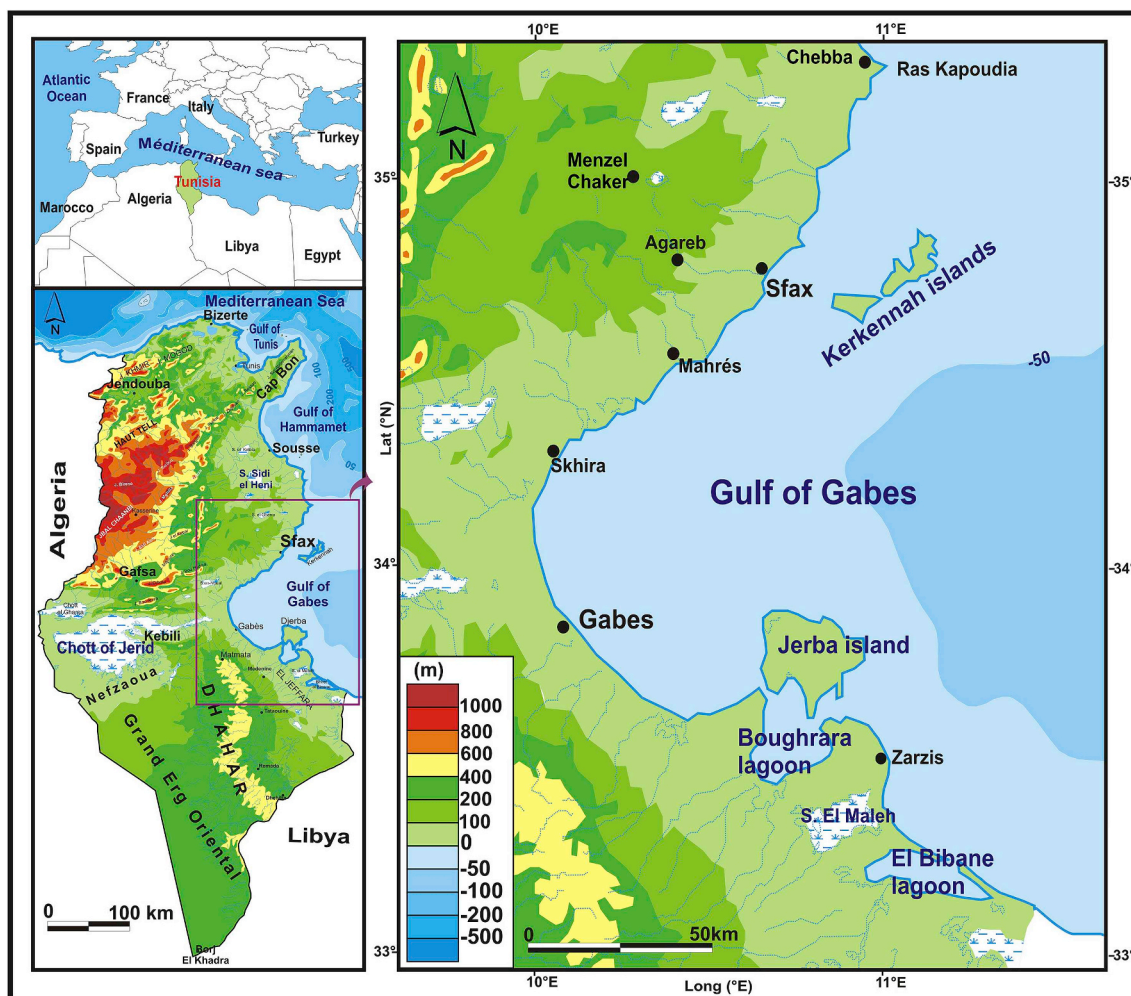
Atlantic Ocean
France
Italy
Spain
Méditerranean sea
Turkey
Tunisia
Marocco
Algeria
Libya
Egypt

N
Mediterranean Sea
Bizerte
Gulf of Tunis
Jendouba
Cap Bon
Gulf of Hammamet
HAUT TELL
Sousse
S. Sidi el Heni
Algeria
Sfax
Kerkennah
Gafsa
Gulf of Gabes
Chott el Gharsa
Kebili
Gabès
Djerba
Chott of Jerid
Matmata
Nefzaoua
EL JEFFARA
Tataouine
D H A H A R
Grand Erg Oriental
Libya
0
100 km
Borj El Khadra

10°E
11°E
Chebba
Ras Kapoudia
N
35°
-35°
Menzel Chaker
Agareb
Sfax
Kerkennah islands
-50
Mahrés
Lat (°N)
Skhira
Gulf of Gabes
34°
-34°
Gabes
Jerba island
(m)
1000
800
600
400
200
100
0
-50
-100
-200
-500
Boughrara lagoon
Zarzis
S. El Maleh
El Bibane lagoon
0
50km
33°
-33°
10°E
Long (°E)
11°E